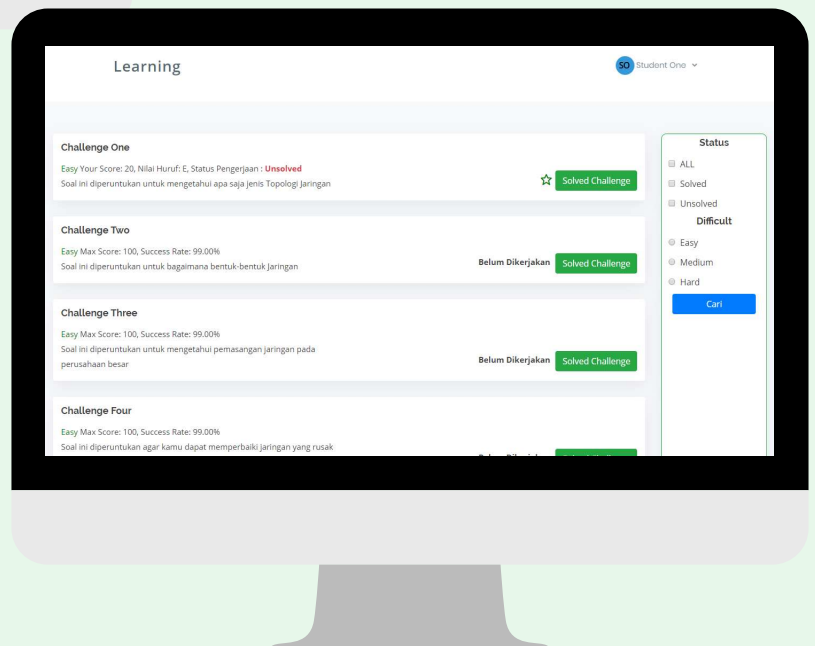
Learning

SO Student One

Challenge One

Easy Your Score: 20, Nilai Huruf: E, Status Pengerjaan : Unsolved

Soal ini diperuntukan untuk mengetahui apa saja jenis Topologi Jaringan

Solved Challenge

Challenge Two

Easy Max Score: 100, Success Rate: 99.00%

Soal ini diperuntukan untuk bagaimana bentuk-bentuk Jaringan

Belum Dikerjakan Solved Challenge

Challenge Three

Easy Max Score: 100, Success Rate: 99.00%

Soal ini diperuntukan untuk mengetahui pemasangan jaringan pada perusahaan besar

Belum Dikerjakan Solved Challenge

Challenge Four

Easy Max Score: 100, Success Rate: 99.00%

Soal ini diperuntukan agar kamu dapat memperbaiki jaringan yang rusak

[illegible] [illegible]

Status

ALL

Solved

Unsolved

Difficult

Easy

Medium

Hard

Cari